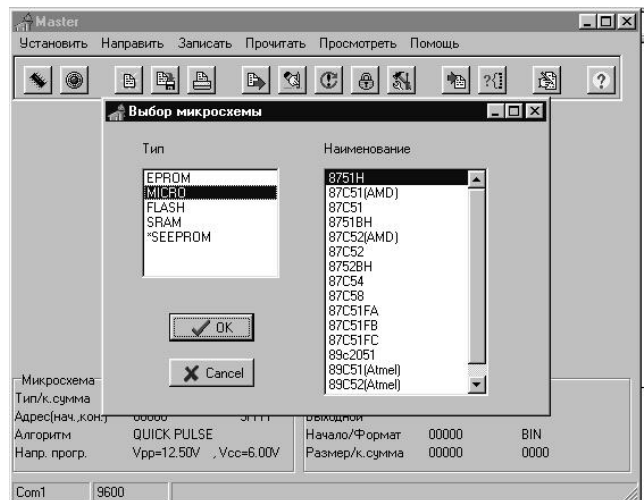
Master

Установить Направить Записать Прочитать Просмотреть Помощь

?

Выбор микросхемы

Тип

EPROM
MICRO
FLASH
SRAM
*SEEPROM

Наименование

8751H
87C51(AMD)
87C51
8751BH
87C52(AMD)
87C52
8752BH
87C54
87C58
87C51FA
87C51FB
87C51FC
89c2051
89C51(Atmel)
89C52(Atmel)

OK

Cancel

Микросхема
Тип/к.сумма
Адрес(нач.,кон.) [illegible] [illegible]
Алгоритм QUICK PULSE
Напр. прогр. Vpp=12.50V , Vcc=6.00V

Выходной
Начало/Формат 00000 BIN
Размер/к.сумма 00000 0000

Com1 9600